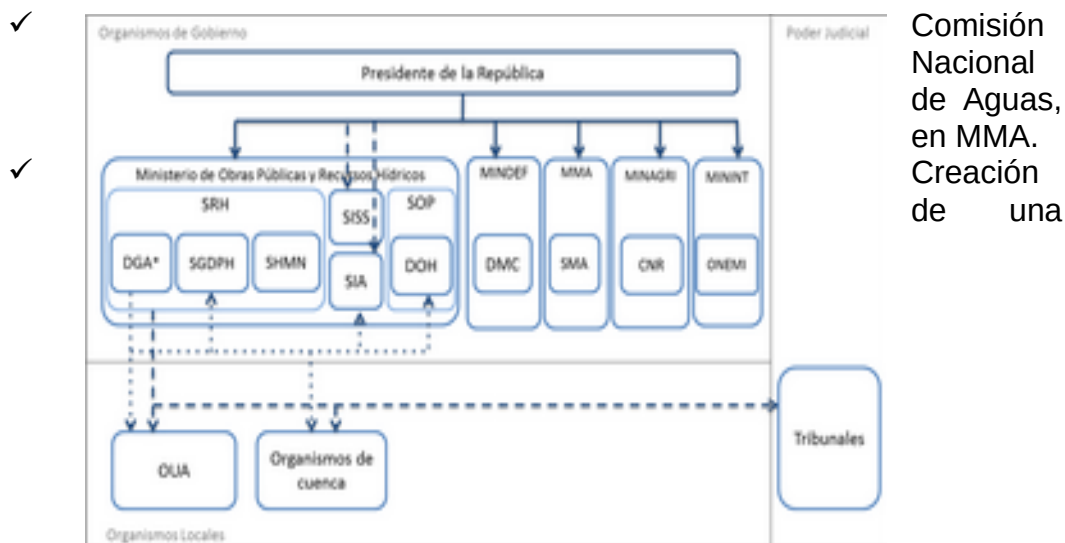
✓

✓

Organismos de Gobierno

Poder Judicial

Presidente de la República

Ministerio de Obras Públicas y Recursos Hídricos

SRH

DGA*

SGDPH

SHMN

SISS

SIA

SOP

DOH

MINDEF

DMC

MMA

SMA

MINAGRI

CNR

MININT

ONEMI

OUA

Organismos de cuenca

Tribunales

Organismos Locales

Comisión Nacional de Aguas, en MMA. Creación de una